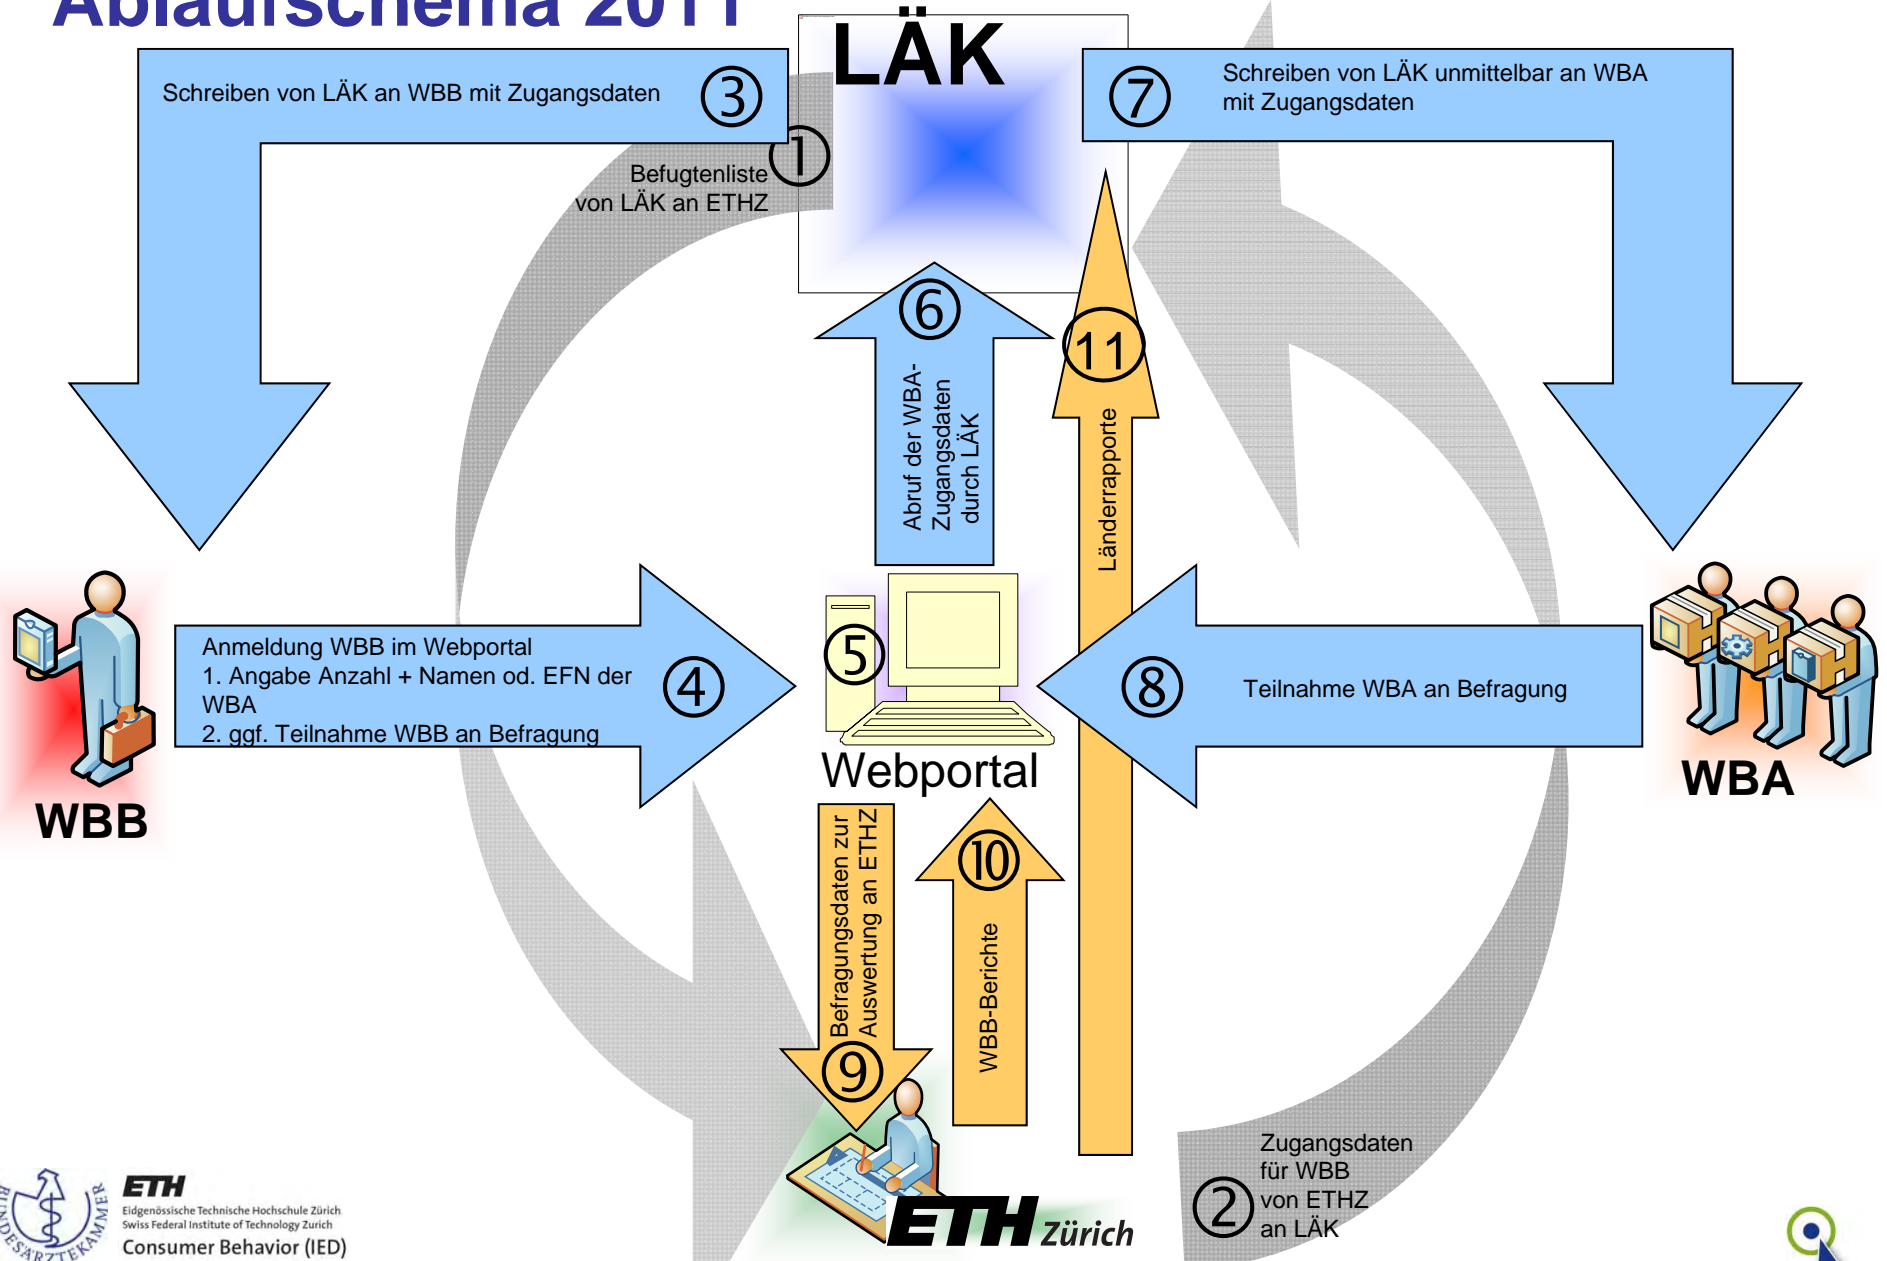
Ablaufschema 2011

LÄK

③ Schreiben von LÄK an WBB mit Zugangsdaten

① Befugtenliste von LÄK an ETHZ

⑦ Schreiben von LÄK unmittelbar an WBA mit Zugangsdaten

⑥ Abruf der WBA-Zugangsdaten durch LÄK

⑪ Länderrapporte

Anmeldung WBB im Webportal
1. Angabe Anzahl + Namen od. EFN der WBA
2. ggf. Teilnahme WBB an Befragung ④

⑤ Webportal

⑧ Teilnahme WBA an Befragung

WBB

WBA

Befragungsdaten zur Auswertung an ETHZ ⑨

⑩ WBB-Berichte

ETH Zürich

② Zugangsdaten für WBB von ETHZ an LÄK

BUNDESÄRZTEKAMMER

ETH Eidgenössische Technische Hochschule Zürich Swiss Federal Institute of Technology Zurich
Consumer Behavior (IED)